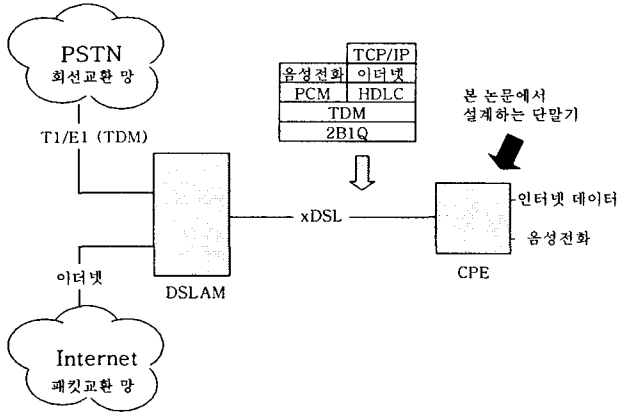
PSTN
회선교환 망

T1/E1 (TDM)

| | TCP/IP |
|---|---|
| 음성전화 | 이더넷 |
| PCM | HDLC |
| TDM | |
| 2B1Q | |

본 논문에서 설계하는 단말기

xDSL

DSLAM

CPE

인터넷 데이터

음성전화

이더넷

Internet
패킷교환 망